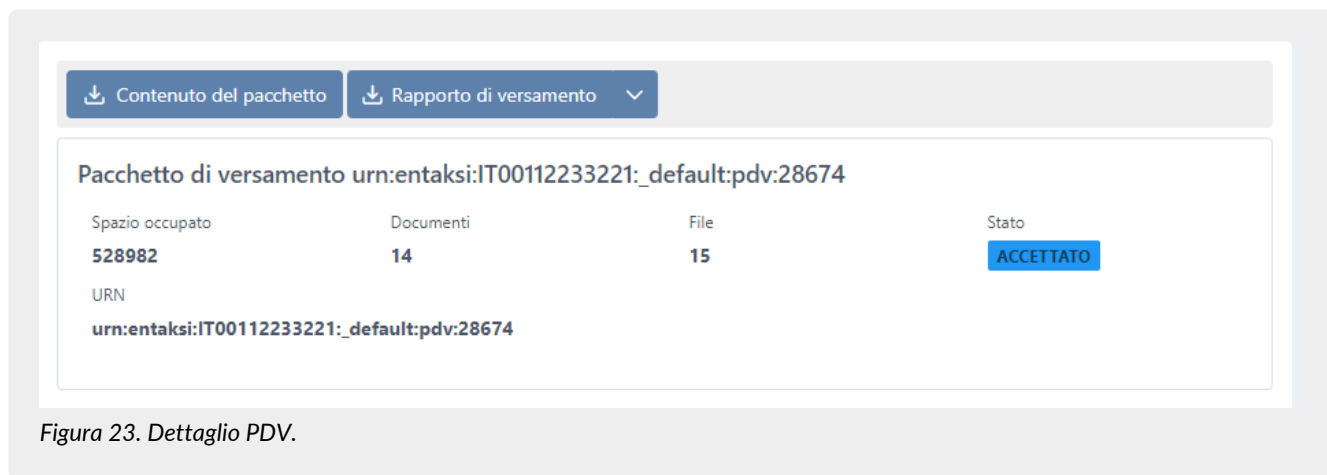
Contenuto del pacchetto

Rapporto di versamento

Pacchetto di versamento urn:entaksi:IT00112233221:_default:pdv:28674

| Spazio occupato | Documenti | File | Stato |
|---|---|---|---|
| 528982 | 14 | 15 | ACCETTATO |

URN

urn:entaksi:IT00112233221:_default:pdv:28674

Figura 23. Dettaglio PDV.